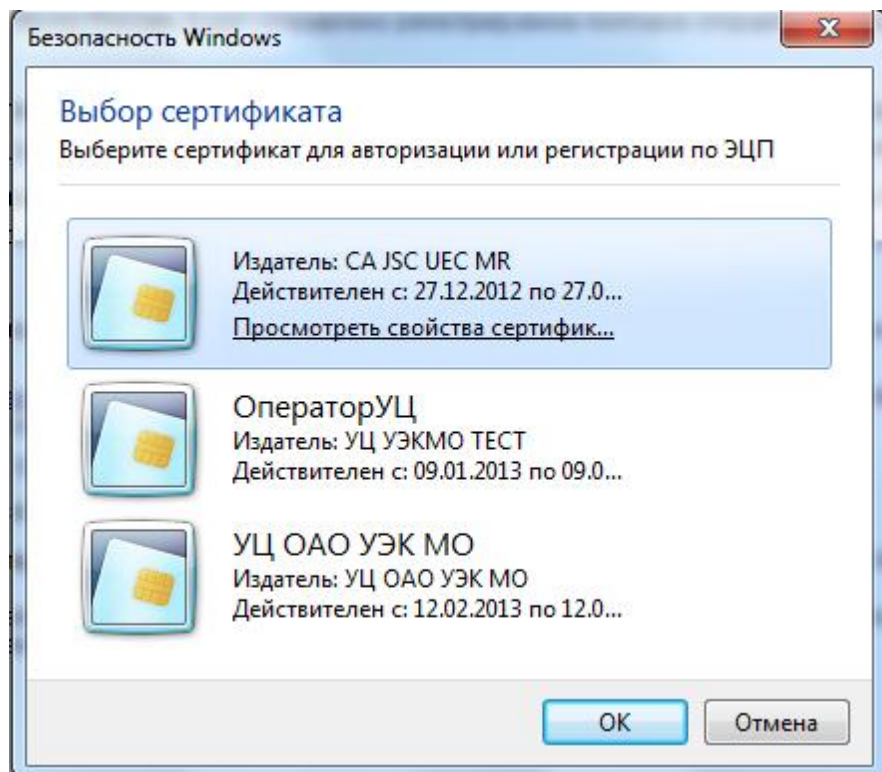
Безопасность Windows

Выбор сертификата
Выберите сертификат для авторизации или регистрации по ЭЦП

Издатель: CA JSC UEC MR
Действителен с: 27.12.2012 по 27.0...
Просмотреть свойства сертифик...

ОператорУЦ
Издатель: УЦ УЭКМО ТЕСТ
Действителен с: 09.01.2013 по 09.0...

УЦ ОАО УЭК МО
Издатель: УЦ ОАО УЭК МО
Действителен с: 12.02.2013 по 12.0...

OK
Отмена